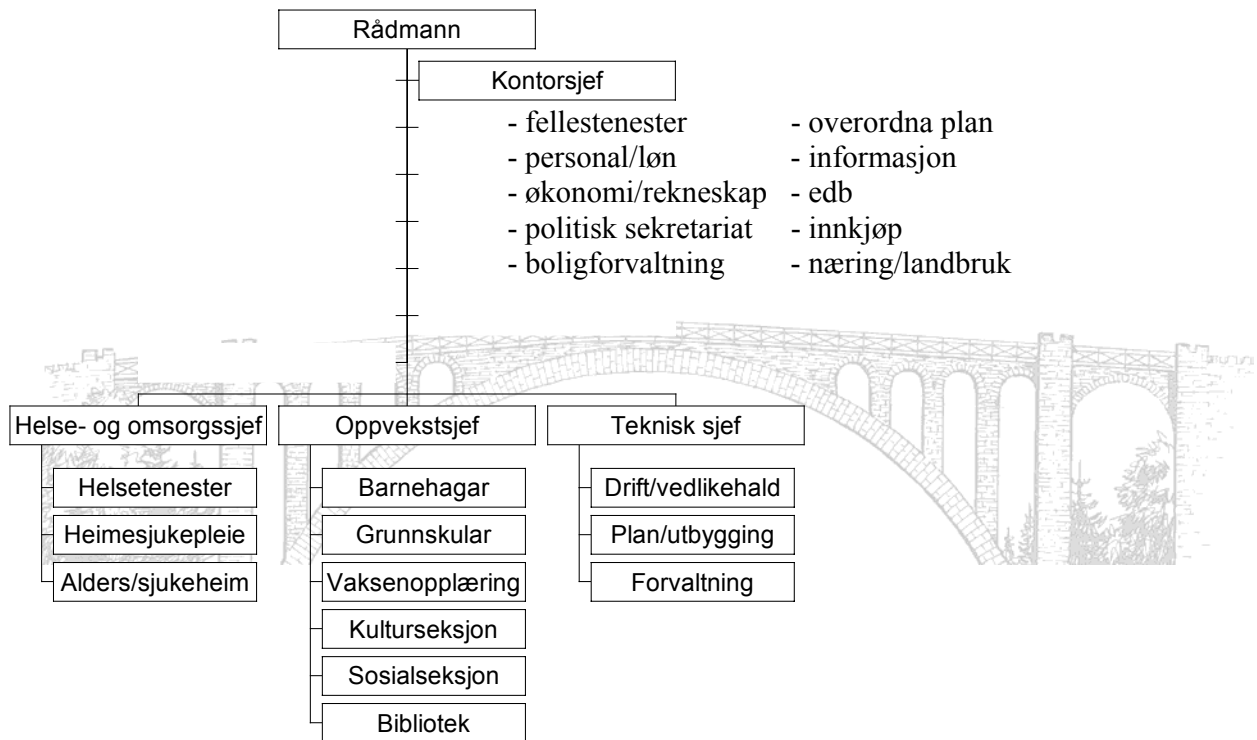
Rådmann

Kontorsjef

- fellestenester
- personal/løn
- økonomi/rekneskap
- politisk sekretariat
- boligforvaltning

- overordna plan
- informasjon
- edb
- innkjøp
- næring/landbruk

Helse- og omsorgssjef

Helsetenester

Heimesjukepleie

Alders/sjukeheim

Oppvekstsjef

Barnehagar

Grunnskular

Vaksenopplæring

Kulturseksjon

Sosialseksjon

Bibliotek

Teknisk sjef

Drift/vedlikehald

Plan/utbygging

Forvaltning